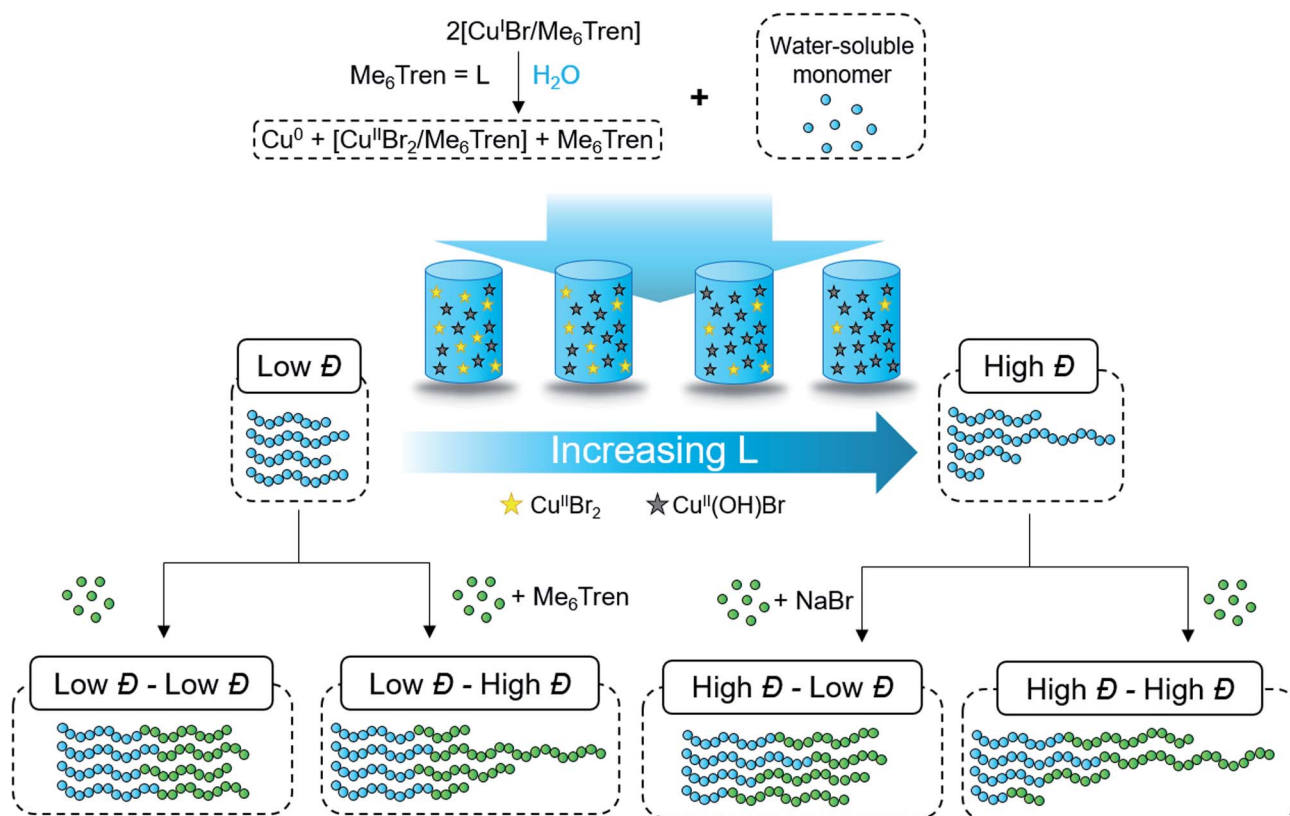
2[Cu$^{I}$Br/Me$_6$Tren]

Me$_6$Tren = L

H$_2$O

Cu$^0$ + [Cu$^{II}$Br$_2$/Me$_6$Tren] + Me$_6$Tren

+

Water-soluble monomer

Low Đ

High Đ

Increasing L

Cu$^{II}$Br$_2$

Cu$^{II}$(OH)Br

+ Me$_6$Tren

+ NaBr

Low Đ - Low Đ

Low Đ - High Đ

High Đ - Low Đ

High Đ - High Đ